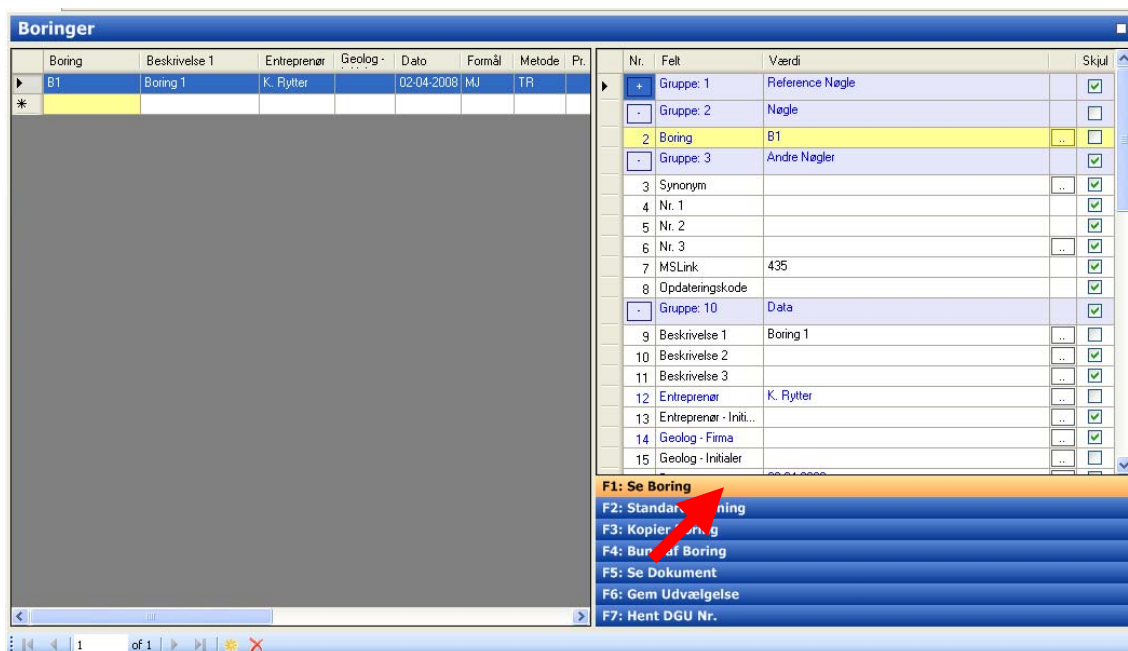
Boringer

| Boring | Beskrivelse 1 | Entreprenør | Geolog - | Dato | Formål | Metode | Pr. |
|---|---|---|---|---|---|---|---|
| B1 | Boring 1 | K. Rytter | | 02-04-2008 | MJ | TR | |
| | | | | | | | |

| Nr. | Felt | Værdi | Skjul |
|---|---|---|---|
| + | Gruppe: 1 | Reference Nøgle | ☑ |
| - | Gruppe: 2 | Nøgle | ☐ |
| 2 | Boring | B1 | ☐ |
| - | Gruppe: 3 | Andre Nøgler | ☑ |
| 3 | Synonym | | ☑ |
| 4 | Nr. 1 | | ☑ |
| 5 | Nr. 2 | | ☑ |
| 6 | Nr. 3 | | ☑ |
| 7 | MSLink | 435 | ☑ |
| 8 | Opdateringskode | | ☑ |
| - | Gruppe: 10 | Data | ☑ |
| 9 | Beskrivelse 1 | Boring 1 | ☐ |
| 10 | Beskrivelse 2 | | ☑ |
| 11 | Beskrivelse 3 | | ☑ |
| 12 | Entreprenør | K. Rytter | ☐ |
| 13 | Entreprenør - Initi... | | ☑ |
| 14 | Geolog - Firma | | ☑ |
| 15 | Geolog - Initialer | | ☐ |

F1: Se Boring
F2: Standar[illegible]ning
F3: Kopier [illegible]g
F4: Bur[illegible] af Boring
F5: Se Dokument
F6: Gem Udvælgelse
F7: Hent DGU Nr.

1 of 1